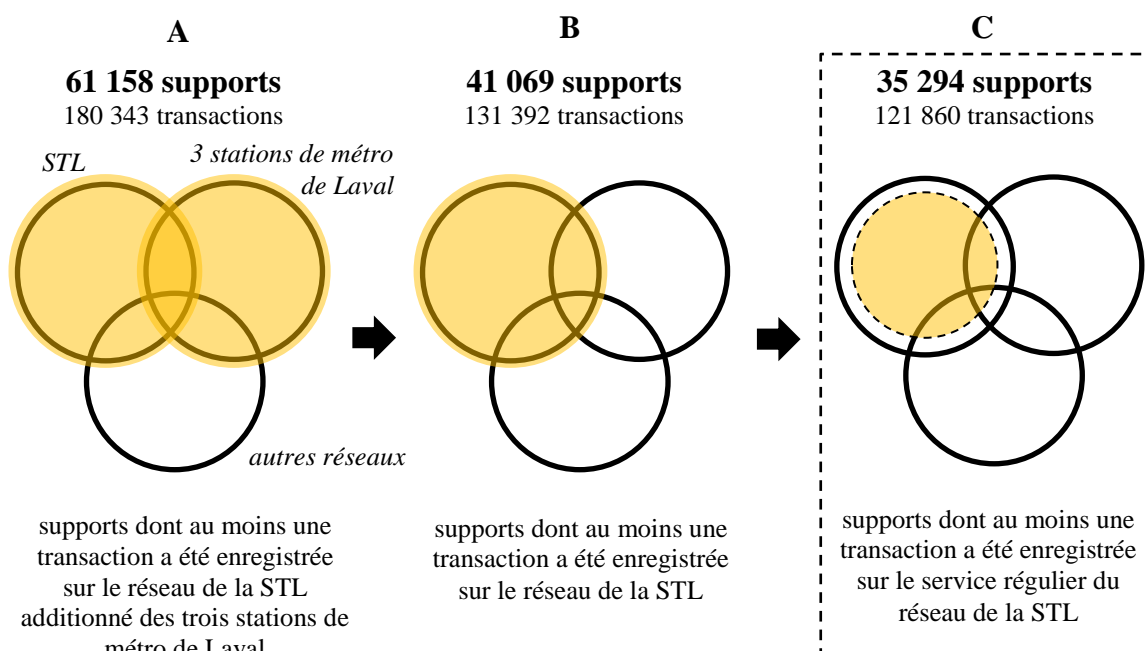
A

**61 158 supports**
180 343 transactions

STL

3 stations de métro de Laval

autres réseaux

supports dont au moins une transaction a été enregistrée sur le réseau de la STL additionné des trois stations de métro de Laval

B

**41 069 supports**
131 392 transactions

supports dont au moins une transaction a été enregistrée sur le réseau de la STL

C

**35 294 supports**
121 860 transactions

supports dont au moins une transaction a été enregistrée sur le service régulier du réseau de la STL